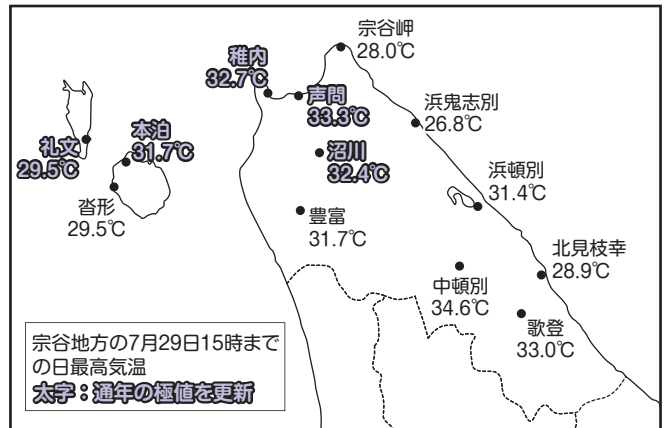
宗谷岬
28.0℃

稚内
32.7℃

声問
33.3℃

浜鬼志別
26.8℃

本泊
31.7℃

礼文
29.5℃

沼川
32.4℃

浜頓別
31.4℃

沓形
29.5℃

豊富
31.7℃

北見枝幸
28.9℃

中頓別
34.6℃

歌登
33.0℃

宗谷地方の7月29日15時までの日最高気温
太字：通年の極値を更新